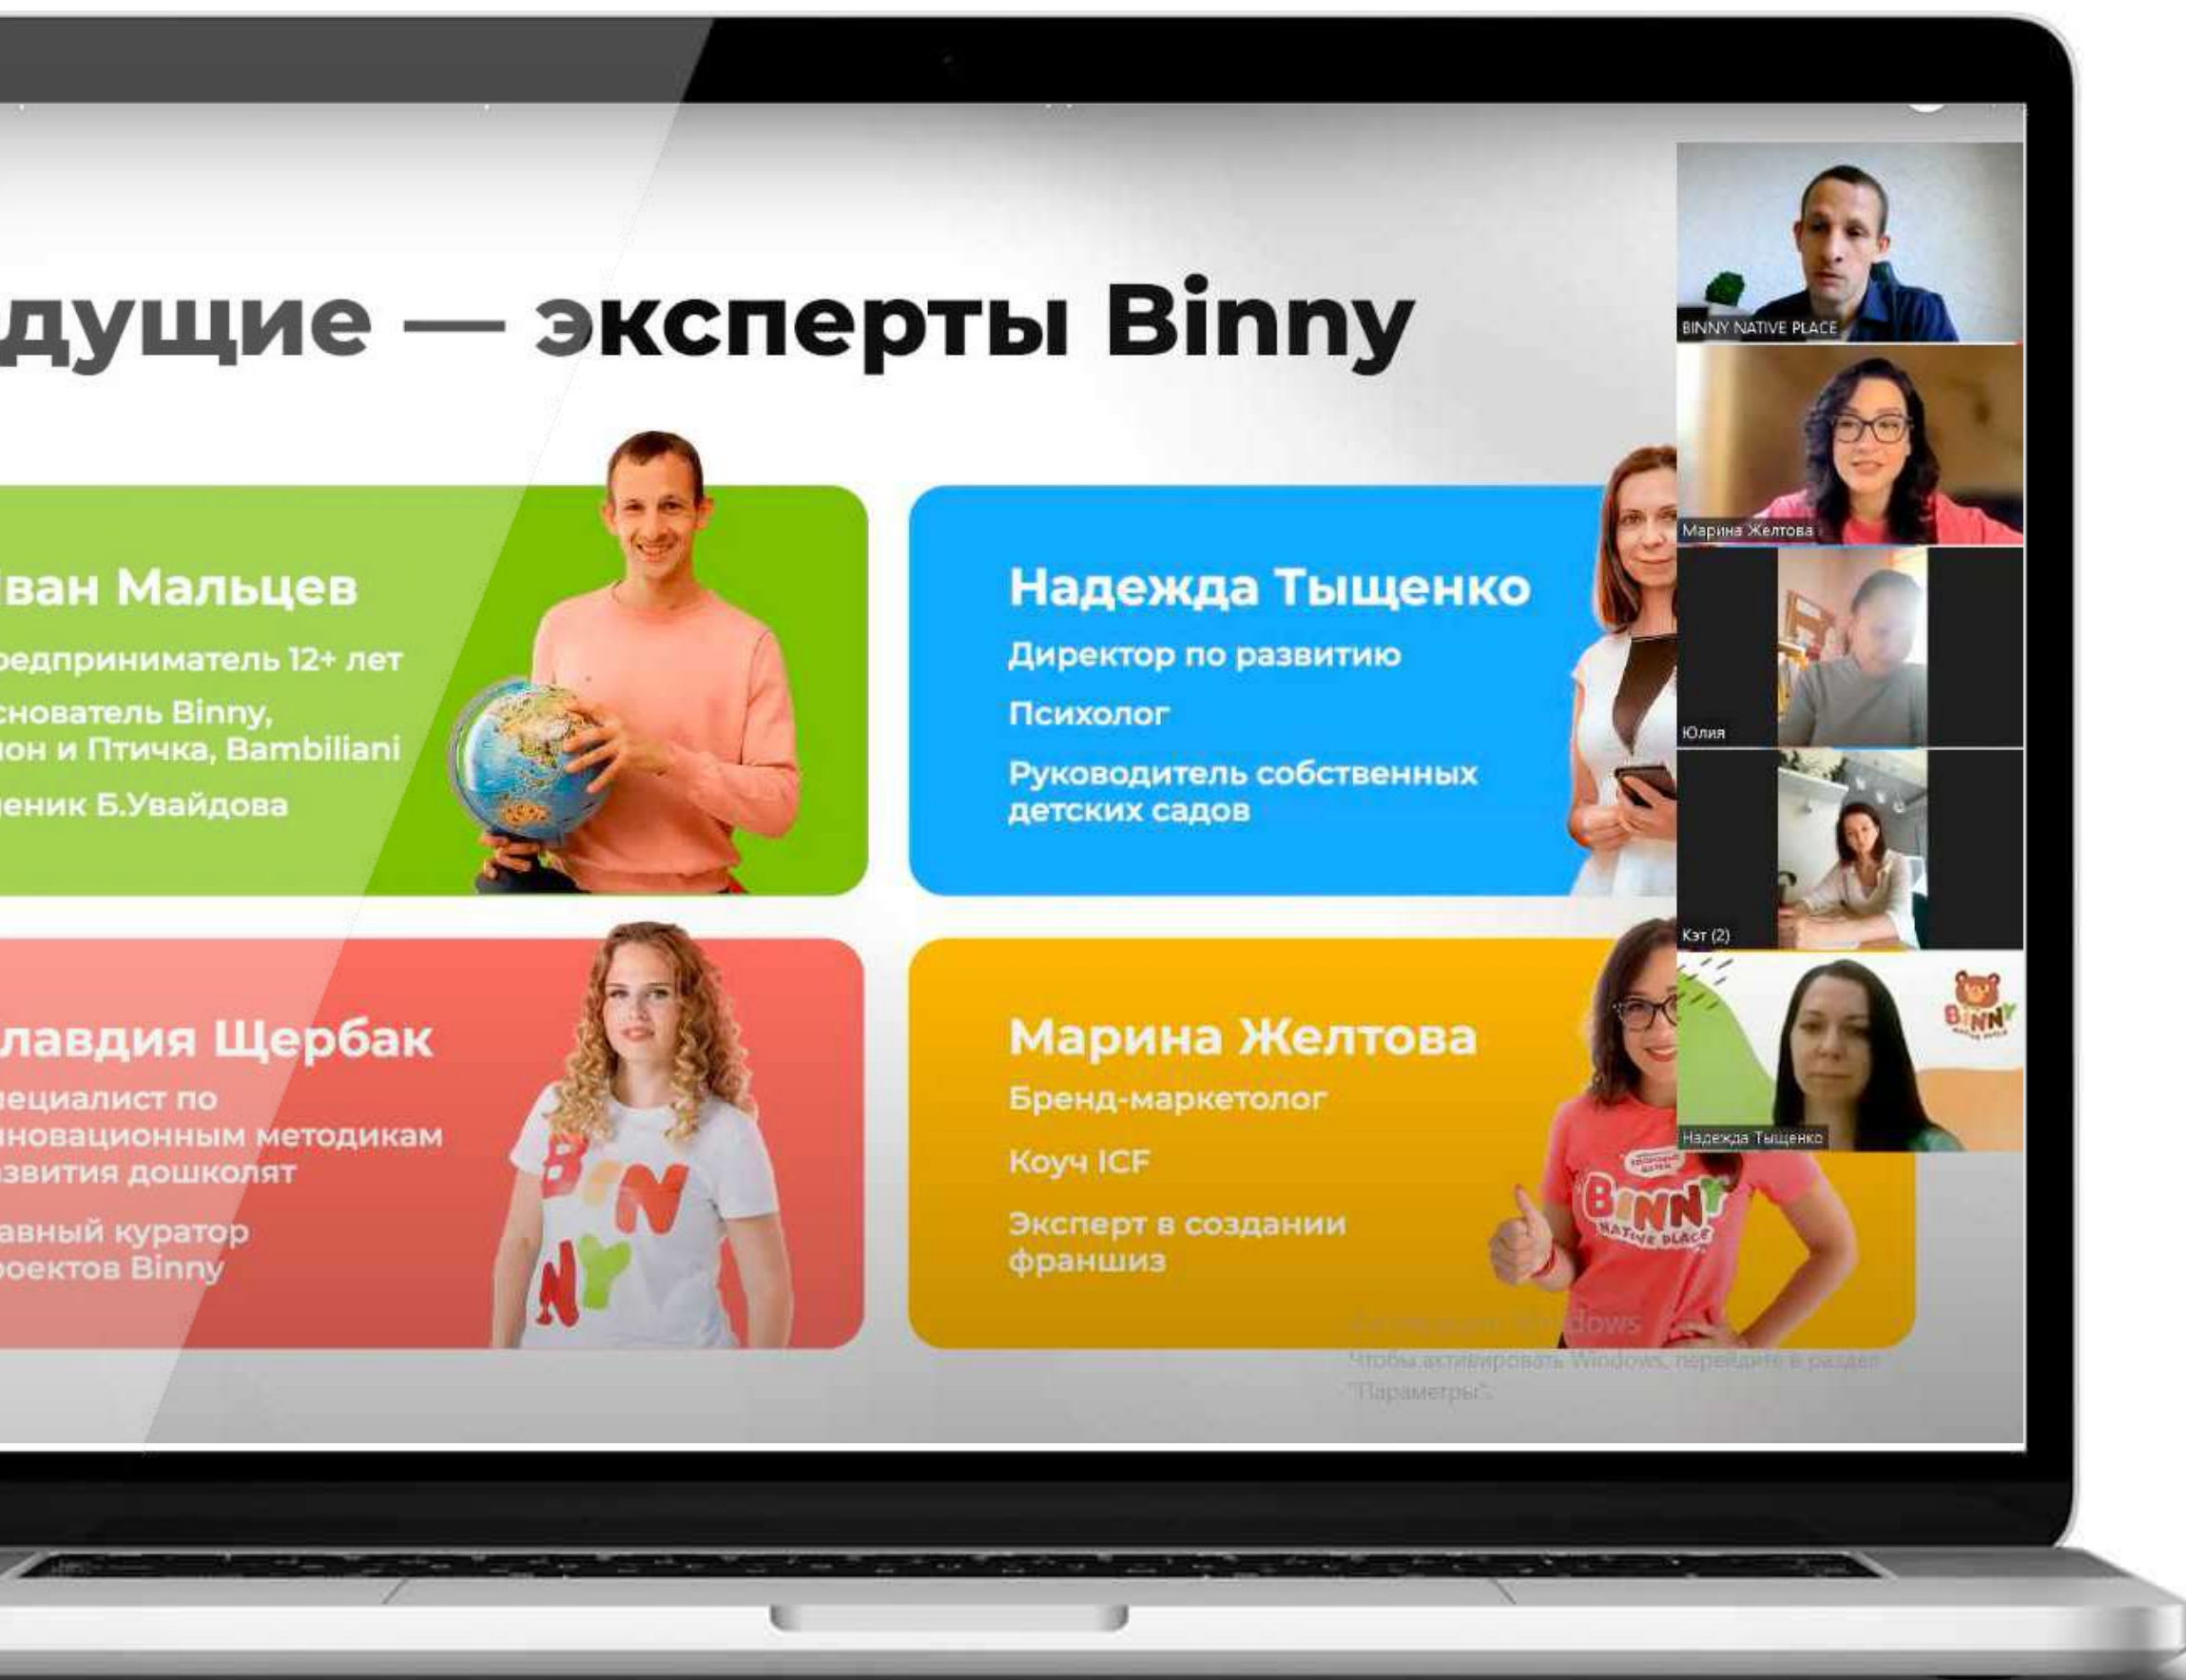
дущие — эксперты Binny

Іван Мальцев

редприниматель 12+ лет

снователь Binny, юн и Птичка, Bambiliani

еник Б.Увайдова

Надежда Тыщенко

Директор по развитию

Психолог

Руководитель собственных детских садов

лавдия Щербак

ециалист по нновационным методикам звития дошколят

авный куратор оектов Binny

Марина Желтова

Бренд-маркетолог

Коуч ICF

Эксперт в создании франшиз

BINNY NATIVE PLACE

Марина Желтова

Юлия

Кэт (2)

Надежда Тыщенко

BINNY

Активация Windows
Чтобы активировать Windows, перейдите в раздел "Параметры".